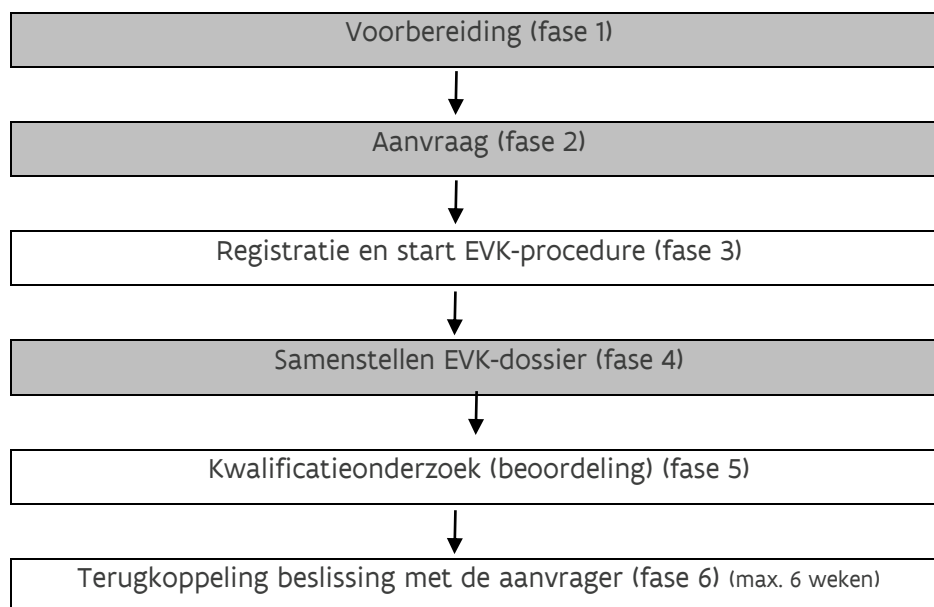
Voorbereiding (fase 1)

Aanvraag (fase 2)

Registratie en start EVK-procedure (fase 3)

Samenstellen EVK-dossier (fase 4)

Kwalificatieonderzoek (beoordeling) (fase 5)

Terugkoppeling beslissing met de aanvrager (fase 6) (max. 6 weken)